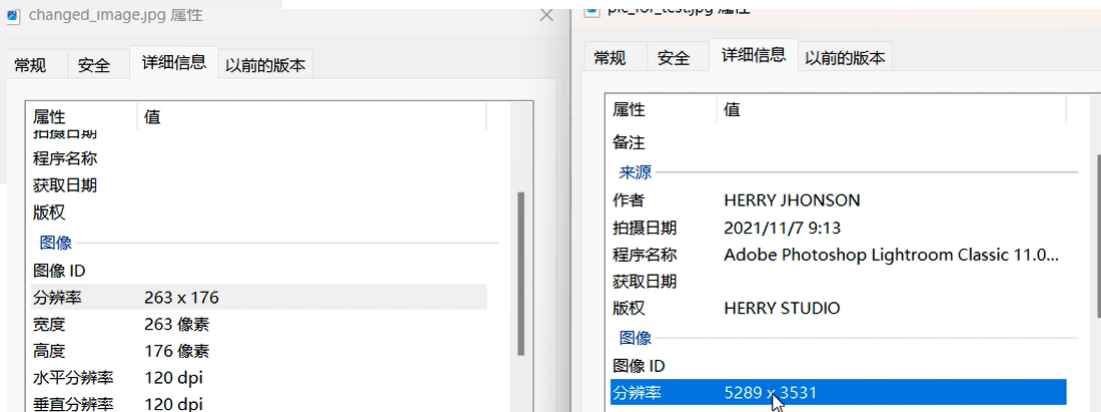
changed_image.jpg 属性

常规 安全 详细信息 以前的版本

| 属性 | 值 |
|---|---|
| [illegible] | |
| 程序名称 | |
| 获取日期 | |
| 版权 | |
| 图像 | |
| 图像 ID | |
| 分辨率 | 263 x 176 |
| 宽度 | 263 像素 |
| 高度 | 176 像素 |
| 水平分辨率 | 120 dpi |
| 垂直分辨率 | 120 dpi |

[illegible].jpg 属性

常规 安全 详细信息 以前的版本

| 属性 | 值 |
|---|---|
| 备注 | |
| 来源 | |
| 作者 | HERRY JHONSON |
| 拍摄日期 | 2021/11/7 9:13 |
| 程序名称 | Adobe Photoshop Lightroom Classic 11.0... |
| 获取日期 | |
| 版权 | HERRY STUDIO |
| 图像 | |
| 图像 ID | |
| 分辨率 | 5289 x 3531 |